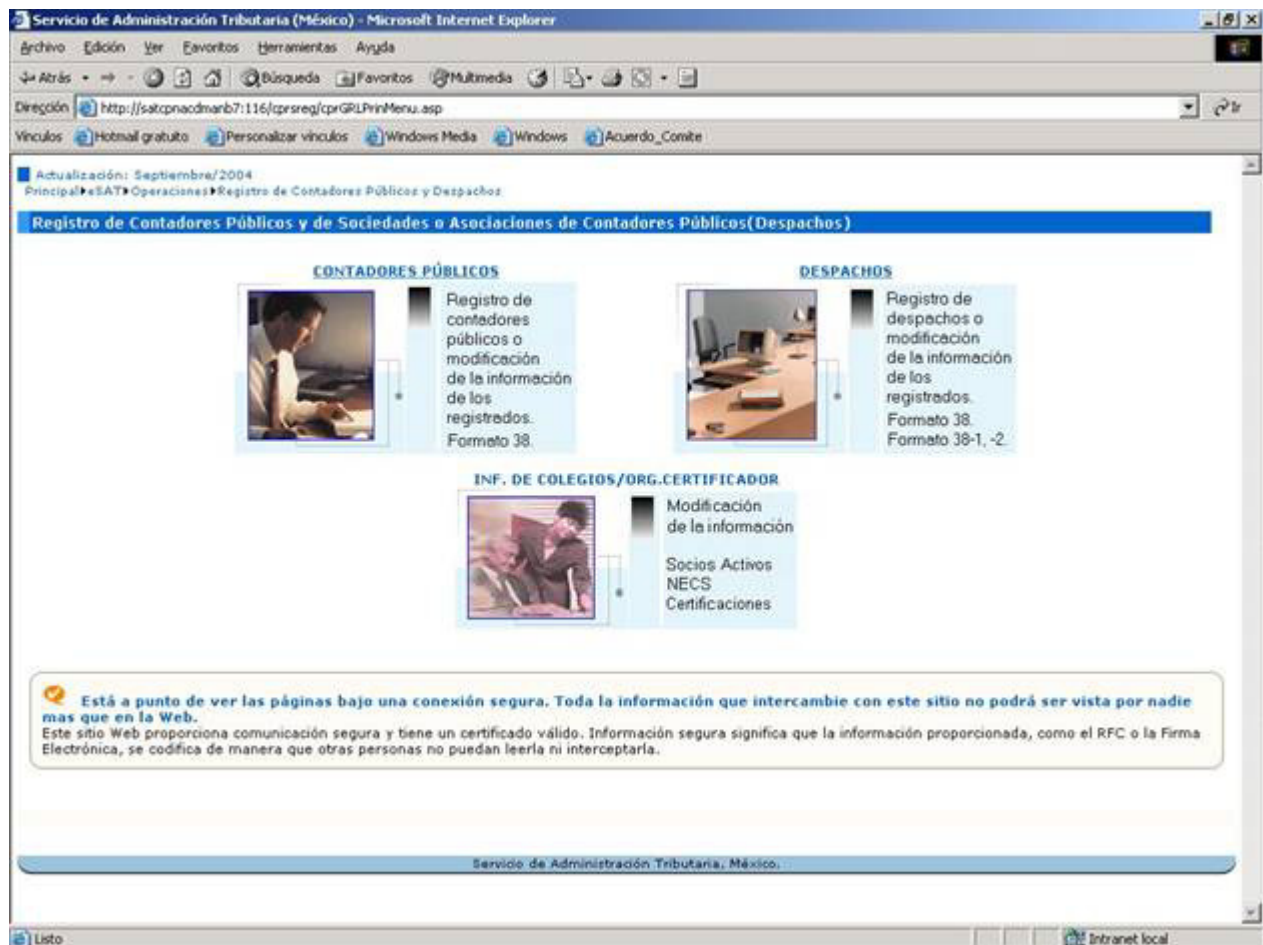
Servicio de Administración Tributaria (México) - Microsoft Internet Explorer

Archivo Edición Ver Favoritos Herramientas Ayuda

Atrás Búsqueda Favoritos Multimedia

Dirección http://satcpnacdmanb7:116/cprsreg/cprGRLPrinMenu.asp Ir

Vínculos Hotmail gratuito Personalizar vínculos Windows Media Windows Acuerdo_Comite

Actualización: Septiembre/2004
Principal▸eSAT▸Operaciones▸Registro de Contadores Públicos y Despachos

Registro de Contadores Públicos y de Sociedades o Asociaciones de Contadores Públicos(Despachos)

CONTADORES PÚBLICOS

Registro de contadores públicos o modificación de la información de los registrados.
Formato 38.

DESPACHOS

Registro de despachos o modificación de la información de los registrados.
Formato 38.
Formato 38-1, -2.

INF. DE COLEGIOS/ORG.CERTIFICADOR

Modificación de la información

Socios Activos
NECS
Certificaciones

Está a punto de ver las páginas bajo una conexión segura. Toda la información que intercambie con este sitio no podrá ser vista por nadie mas que en la Web.
Este sitio Web proporciona comunicación segura y tiene un certificado válido. Información segura significa que la información proporcionada, como el RFC o la Firma Electrónica, se codifica de manera que otras personas no puedan leerla ni interceptarla.

Servicio de Administración Tributaria, México.

Listo

Intranet local